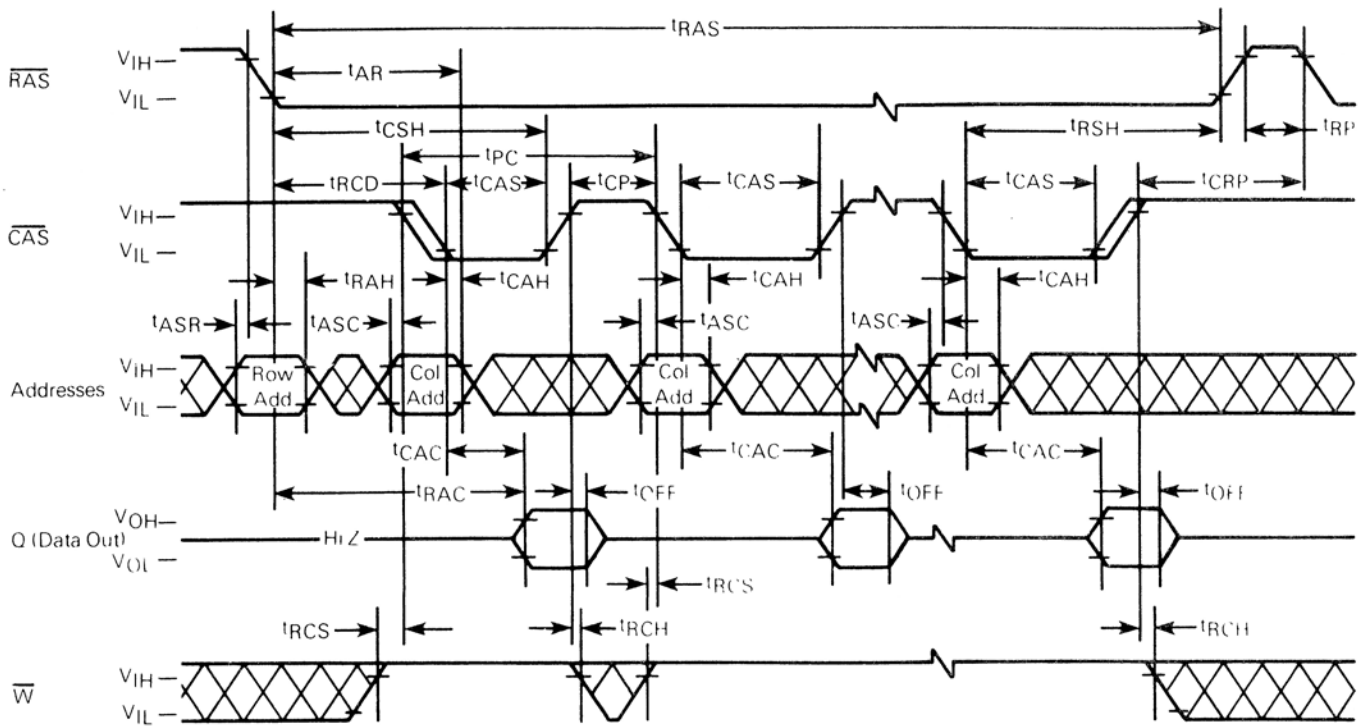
$t_{RAS}$
$\overline{RAS}$
$V_{IH}$
$V_{IL}$
$t_{AR}$
$t_{CSH}$
$t_{RSH}$
$t_{RP}$
$t_{PC}$
$t_{RCD}$
$t_{CAS}$
$t_{CP}$
$t_{CAS}$
$t_{CAS}$
$t_{CRP}$
$\overline{CAS}$
$V_{IH}$
$V_{IL}$
$t_{RAH}$
$t_{CAH}$
$t_{CAH}$
$t_{CAH}$
$t_{ASR}$
$t_{ASC}$
$t_{ASC}$
$t_{ASC}$
Addresses
$V_{IH}$
$V_{IL}$
Row Add
Col Add
Col Add
Col Add
$t_{CAC}$
$t_{CAC}$
$t_{CAC}$
$t_{RAC}$
$t_{OFF}$
$t_{OFF}$
$t_{OFF}$
Q (Data Out)
$V_{OH}$
$V_{OL}$
Hi Z
$t_{RCS}$
$t_{RCS}$
$t_{RCH}$
$t_{RCH}$
$\overline{W}$
$V_{IH}$
$V_{IL}$